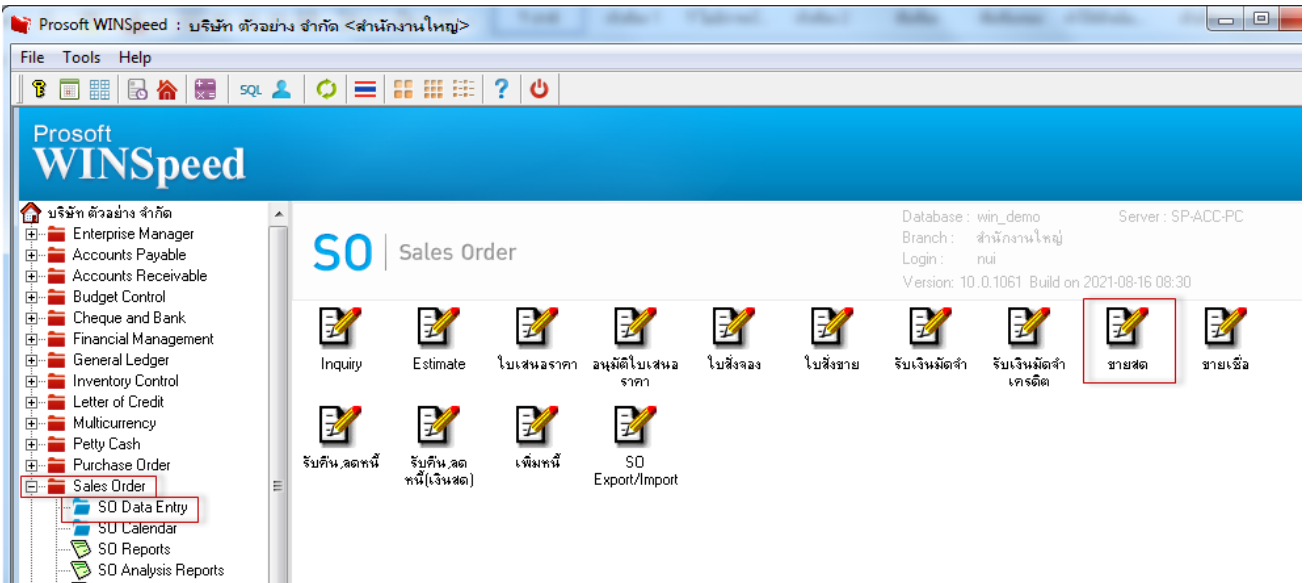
Prosoft WINSpeed : บริษัท ตัวอย่าง จำกัด <สำนักงานใหญ่>

File Tools Help

SQL

Prosoft
WINSpeed

บริษัท ตัวอย่าง จำกัด
Enterprise Manager
Accounts Payable
Accounts Receivable
Budget Control
Cheque and Bank
Financial Management
General Ledger
Inventory Control
Letter of Credit
Multicurrency
Petty Cash
Purchase Order
Sales Order
SO Data Entry
SO Calendar
SO Reports
SO Analysis Reports

SO | Sales Order

Database : win_demo
Branch : สำนักงานใหญ่
Login : nui
Version: 10.0.1061 Build on 2021-08-16 08:30
Server : SP-ACC-PC

Inquiry
Estimate
ใบเสนอราคา
อนุมัติใบเสนอราคา
ใบสั่งจอง
ใบสั่งขาย
รับเงินมัดจำ
รับเงินมัดจำเครดิต
ขายสด
ขายเชื่อ
รับคืน,ลดหนี้
รับคืน,ลดหนี้(เงินสด)
เพิ่มหนี้
SO Export/Import